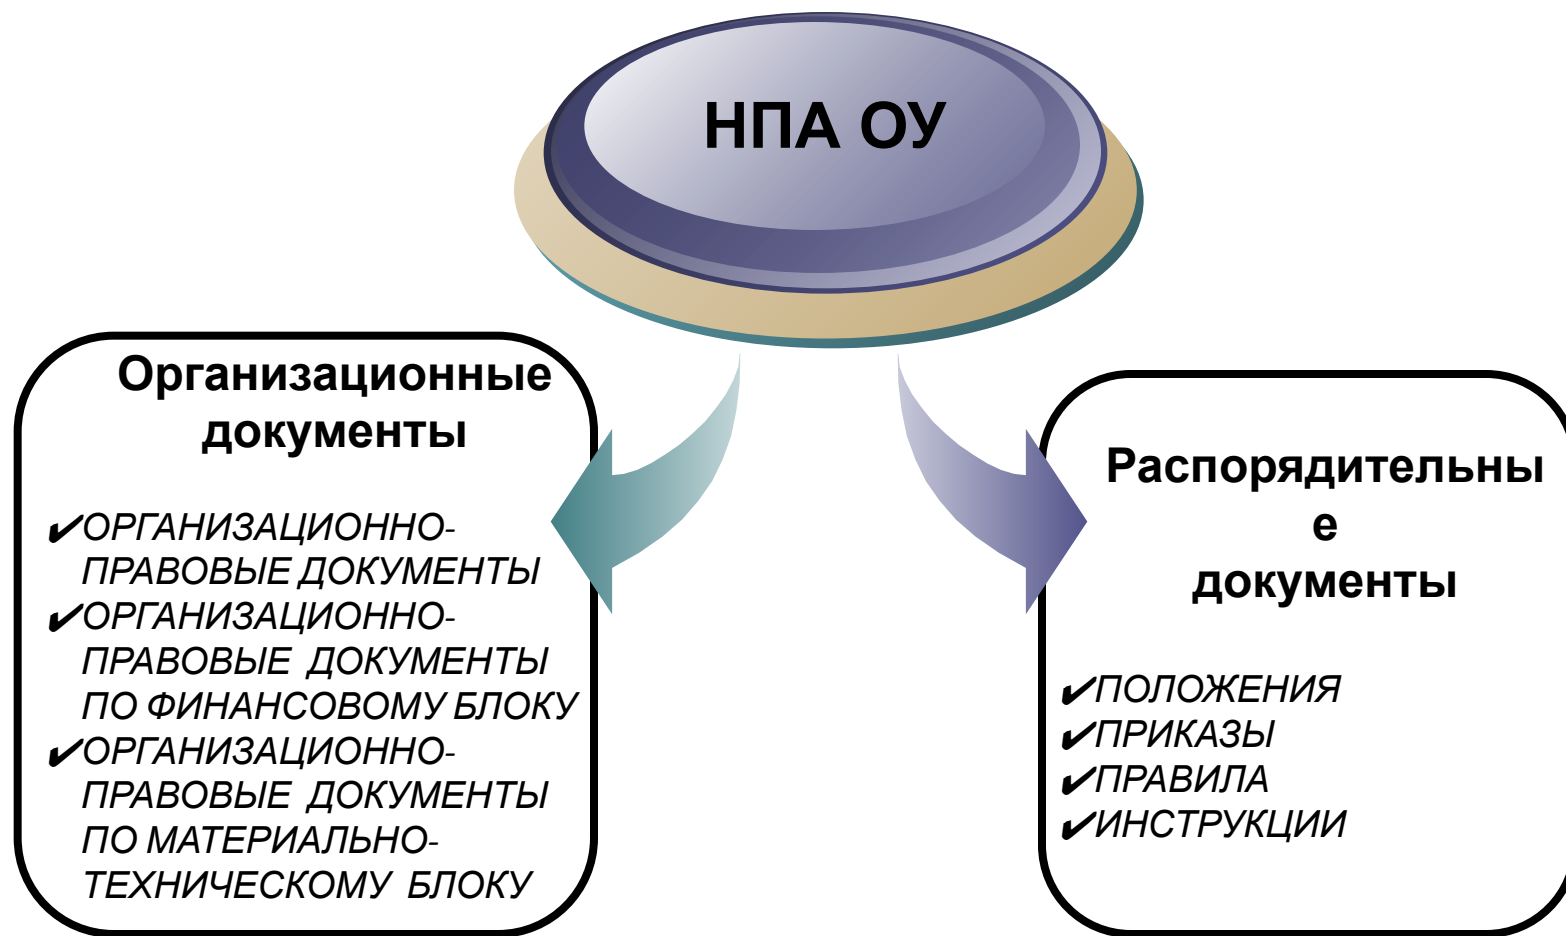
НПА ОУ

Организационные документы

✔ОРГАНИЗАЦИОННО-ПРАВОВЫЕ ДОКУМЕНТЫ
✔ОРГАНИЗАЦИОННО-ПРАВОВЫЕ ДОКУМЕНТЫ ПО ФИНАНСОВОМУ БЛОКУ
✔ОРГАНИЗАЦИОННО-ПРАВОВЫЕ ДОКУМЕНТЫ ПО МАТЕРИАЛЬНО-ТЕХНИЧЕСКОМУ БЛОКУ

Распорядительны е документы

✔ПОЛОЖЕНИЯ
✔ПРИКАЗЫ
✔ПРАВИЛА
✔ИНСТРУКЦИИ